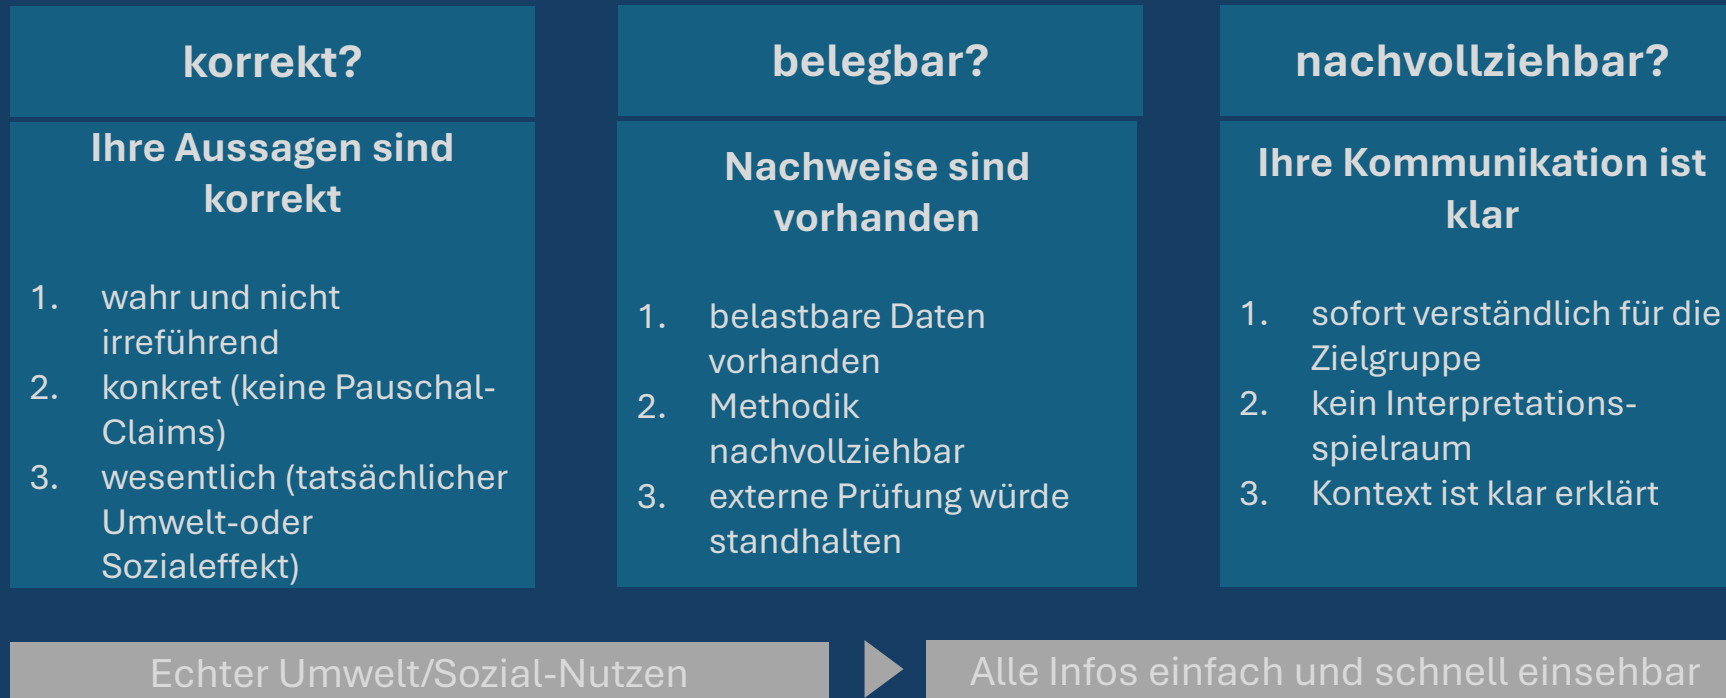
korrekt?

Ihre Aussagen sind korrekt

1. wahr und nicht irreführend
2. konkret (keine Pauschal-Claims)
3. wesentlich (tatsächlicher Umwelt-oder Sozialeffekt)

belegbar?

Nachweise sind vorhanden

1. belastbare Daten vorhanden
2. Methodik nachvollziehbar
3. externe Prüfung würde standhalten

nachvollziehbar?

Ihre Kommunikation ist klar

1. sofort verständlich für die Zielgruppe
2. kein Interpretations-spielraum
3. Kontext ist klar erklärt

Echter Umwelt/Sozial-Nutzen

Alle Infos einfach und schnell einsehbar